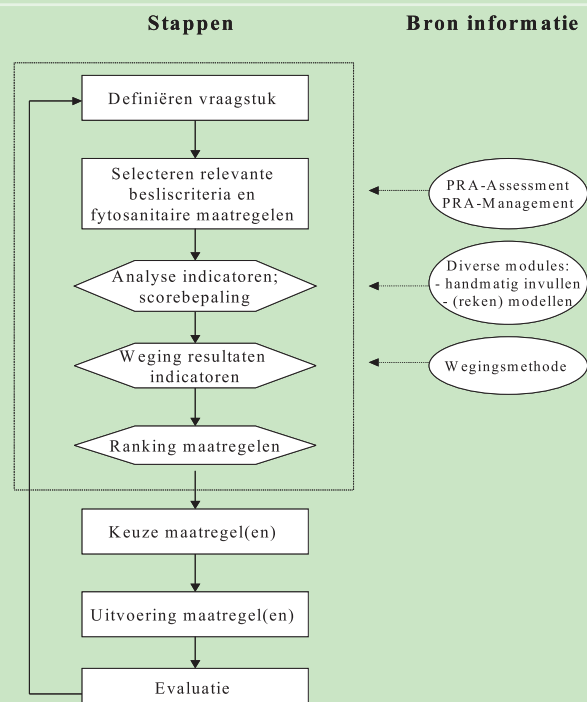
Stappen

Bron informatie

Definiëren vraagstuk

Selecteren relevante besliscriteria en fytosanitaire maatregelen

PRA-Assessment
PRA-Management

Analyse indicatoren; scorebepaling

Diverse modules:
- handmatig invullen
- (reken) modellen

Weging resultaten indicatoren

Wegingsmethode

Ranking maatregelen

Keuze maatregel(en)

Uitvoering maatregel(en)

Evaluatie